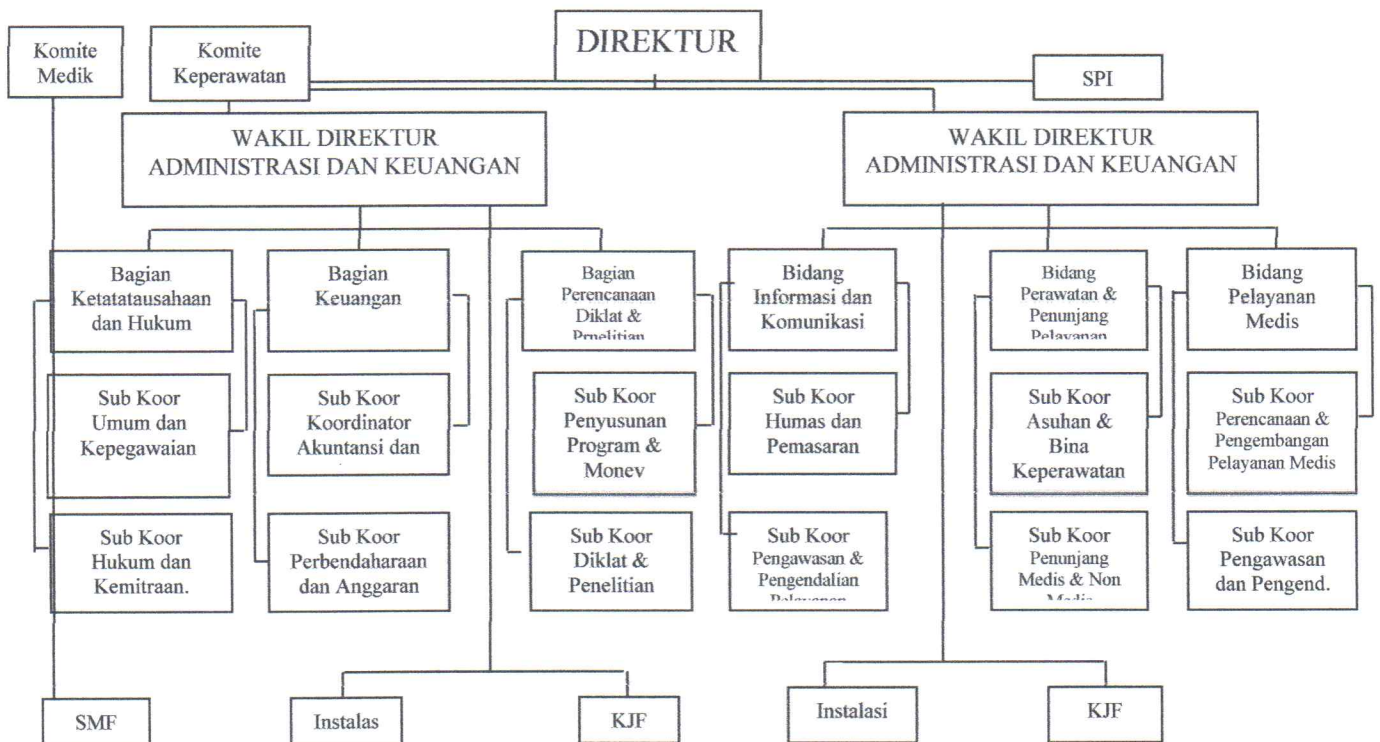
Komite Medik

Komite Keperawatan

DIREKTUR

SPI

WAKIL DIREKTUR ADMINISTRASI DAN KEUANGAN

WAKIL DIREKTUR ADMINISTRASI DAN KEUANGAN

Bagian Ketatatausahaan dan Hukum

Bagian Keuangan

Bagian Perencanaan Diklat & Penelitian

Bidang Informasi dan Komunikasi

Bidang Perawatan & Penunjang Pelayanan

Bidang Pelayanan Medis

Sub Koor Umum dan Kepegawaian

Sub Koor Koordinator Akuntansi dan

Sub Koor Penyusunan Program & Monev

Sub Koor Humas dan Pemasaran

Sub Koor Asuhan & Bina Keperawatan

Sub Koor Perencanaan & Pengembangan Pelayanan Medis

Sub Koor Hukum dan Kemitraan.

Sub Koor Perbendaharaan dan Anggaran

Sub Koor Diklat & Penelitian

Sub Koor Pengawasan & Pengendalian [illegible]

Sub Koor Penunjang Medis & Non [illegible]

Sub Koor Pengawasan dan Pengend.

SMF

Instalas

KJF

Instalasi

KJF